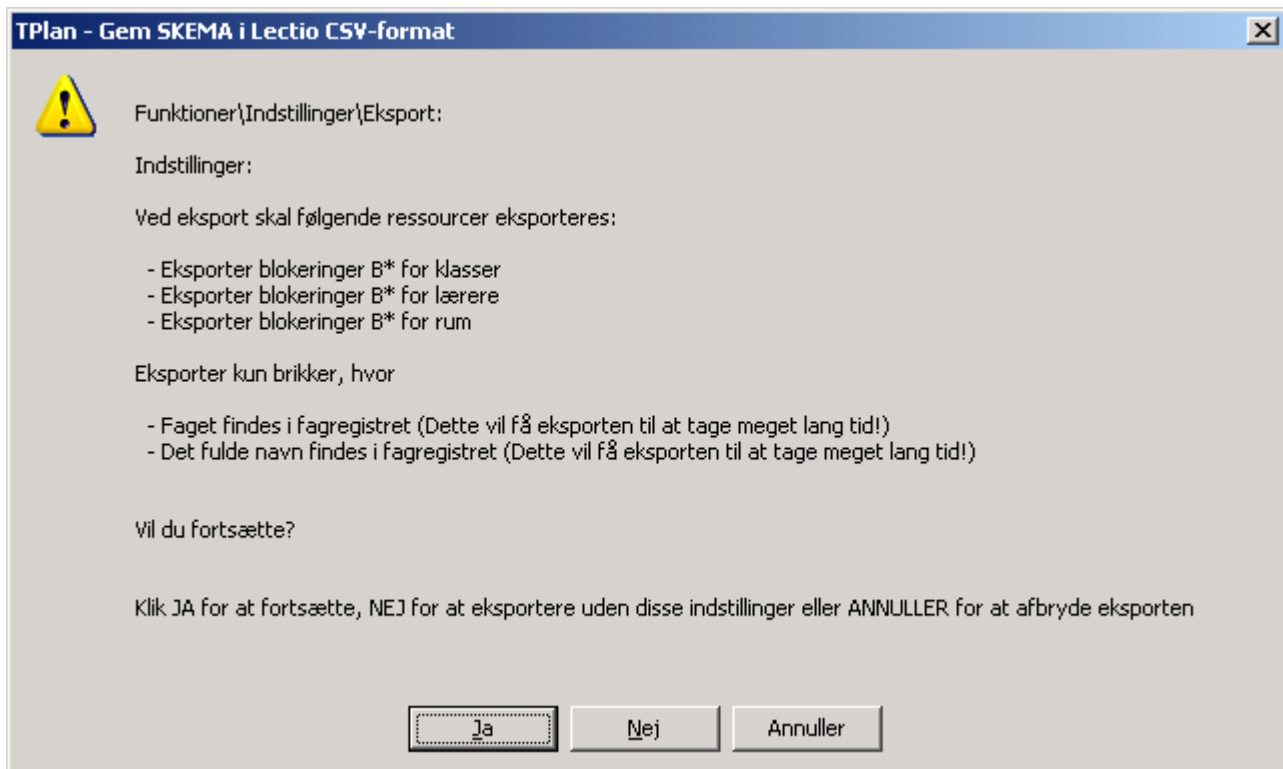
TPlan - Gem SKEMA i Lectio CSV-format

Funktioner\Indstillinger\Eksport:

Indstillinger:

Ved eksport skal følgende ressourcer eksporteres:

- Eksporter blokeringer B* for klasser
- Eksporter blokeringer B* for lærere
- Eksporter blokeringer B* for rum

Eksporter kun brikker, hvor

- Faget findes i fagregistret (Dette vil få eksporten til at tage meget lang tid!)
- Det fulde navn findes i fagregistret (Dette vil få eksporten til at tage meget lang tid!)

Vil du fortsætte?

Klik JA for at fortsætte, NEJ for at eksportere uden disse indstillinger eller ANNULLER for at afbryde eksporten

Ja | Nej | Annuller